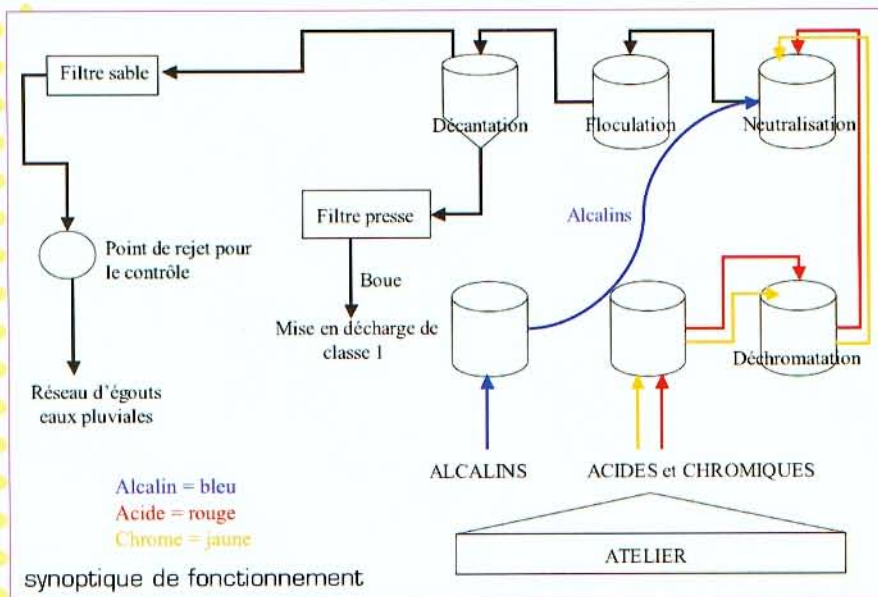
Filtre sable

Décantation

Floculation

Neutralisation

Filtre presse

Alcalins

Point de rejet pour le contrôle

Boue

Mise en décharge de classe 1

Déchromatation

Réseau d'égouts eaux pluviales

ALCALINS

ACIDES et CHROMIQUES

Alcalin = bleu
Acide = rouge
Chrome = jaune

ATELIER

synoptique de fonctionnement